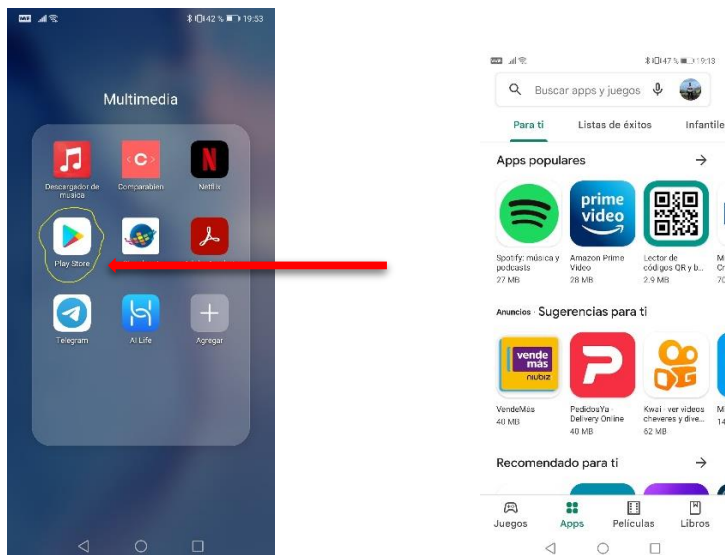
42 % 19:53

Multimedia

Descargador de música
Comparabien
Netflix
Play Store
Telegram
AI Life
Agregar

47 % 19:13

Buscar apps y juegos

Para ti
Listas de éxitos
Infantile

Apps populares →

prime video
Spotify: música y podcasts
27 MB
Amazon Prime Video
28 MB
Lector de códigos QR y b...
2.9 MB

Anuncios · Sugerencias para ti

vende más niubiz
VendeMás
40 MB
PedidosYa - Delivery Online
40 MB
Kwai - ver videos cheveres y dive...
62 MB

Recomendado para ti →

Juegos
Apps
Películas
Libros